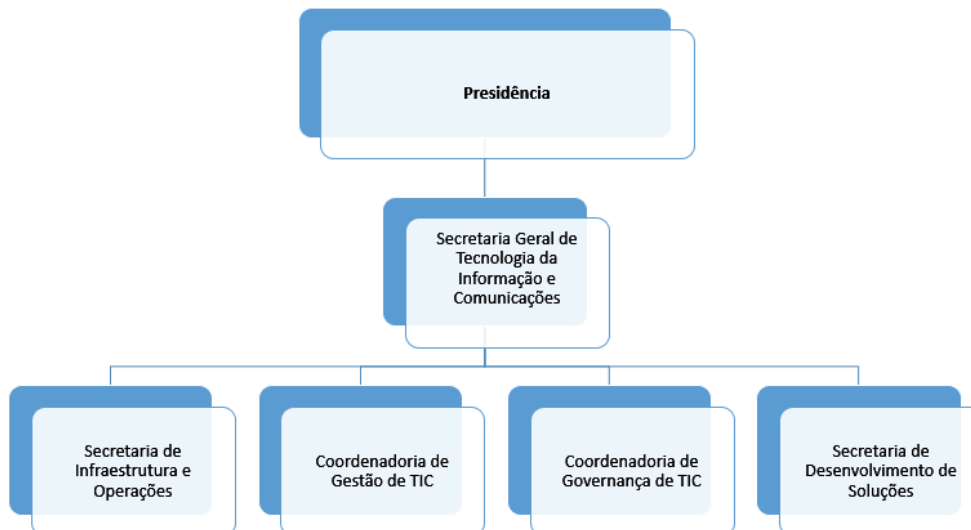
Presidência

Secretaria Geral de Tecnologia da Informação e Comunicações

Secretaria de Infraestrutura e Operações

Coordenadoria de Gestão de TIC

Coordenadoria de Governança de TIC

Secretaria de Desenvolvimento de Soluções